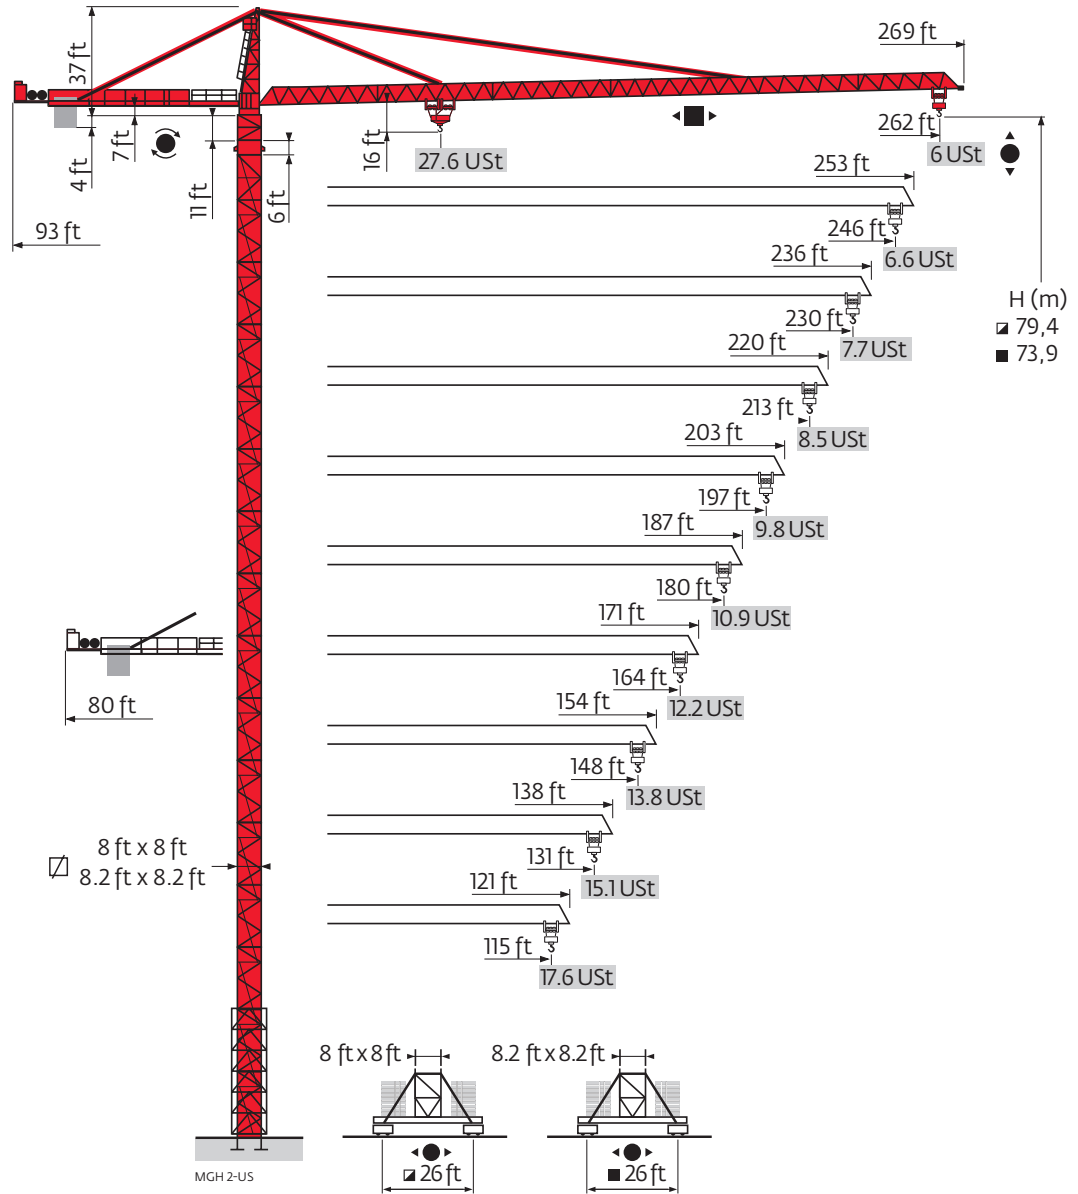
37 ft
269 ft
7 ft
4 ft
16 ft
27.6 USt
262 ft
6 USt
11 ft
6 ft
93 ft
253 ft
246 ft
6.6 USt
236 ft
H (m)
79,4
73,9
230 ft
7.7 USt
220 ft
213 ft
8.5 USt
203 ft
197 ft
9.8 USt
187 ft
180 ft
10.9 USt
171 ft
80 ft
164 ft
12.2 USt
154 ft
148 ft
13.8 USt
138 ft
8 ft x 8 ft
8.2 ft x 8.2 ft
131 ft
15.1 USt
121 ft
115 ft
17.6 USt
8 ft x 8 ft
8.2 ft x 8.2 ft
26 ft
26 ft
MGH 2-US